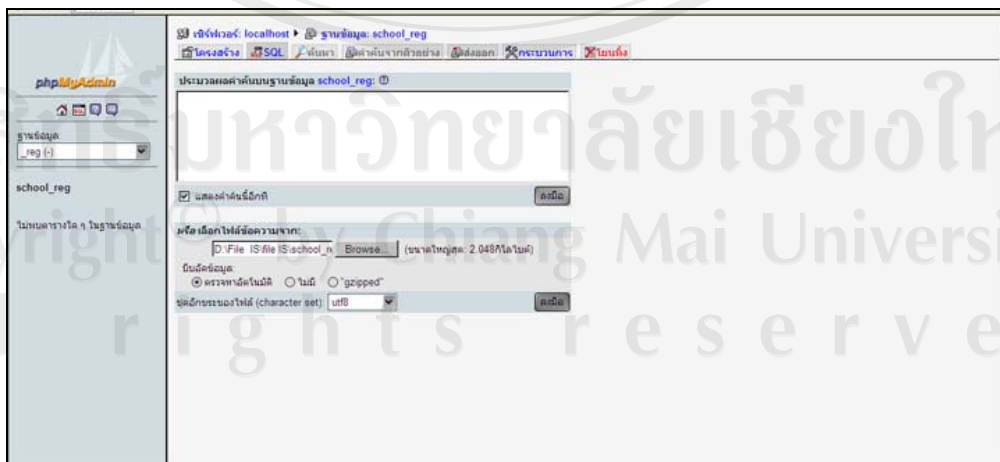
phpMyAdmin

ฐานข้อมูล
_reg (-)

school_reg

ไม่พบตารางใด ๆ ในฐานข้อมูล

เซิร์ฟเวอร์: localhost ▸ ฐานข้อมูล: school_reg

โครงสร้าง SQL ค้นหา ค้นค้นจากตัวอย่าง ส่งออก กระบวนการ โยนทิ้ง

ประมวลผลคำค้นบนฐานข้อมูล school_reg: ⓘ

☑ แสดงคำค้นนี้อีกที

ลงมือ

หรือ เลือกไฟล์ข้อความจาก:

D:\File IS\file IS\school_r Browse... (ขนาดใหญ่สุด: 2,048กิโลไบต์)

บีบอัดข้อมูล:
◉ ตรวจหาอัตโนมัติ ○ ไม่มี ○ "gzipped"

ชุดอักขระของไฟล์ (character set): utf8

ลงมือ

มหาวิทยาลัยเชียงใหม่
Copyright © by Chiang Mai University
rights reserved